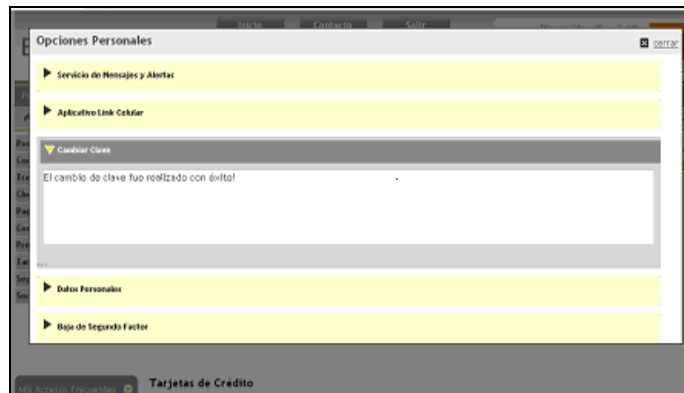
Inicio Contacto Salir

Opciones Personales

cerrar

Servicio de Mensajes y Alertas

Aplicativo Link Celular

Cambiar Clave

El cambio de clave fue realizado con éxito!

Datos Personales

Baja de Segundo Factor

Mis Accesos Frecuentes

Tarjetas de Crédito